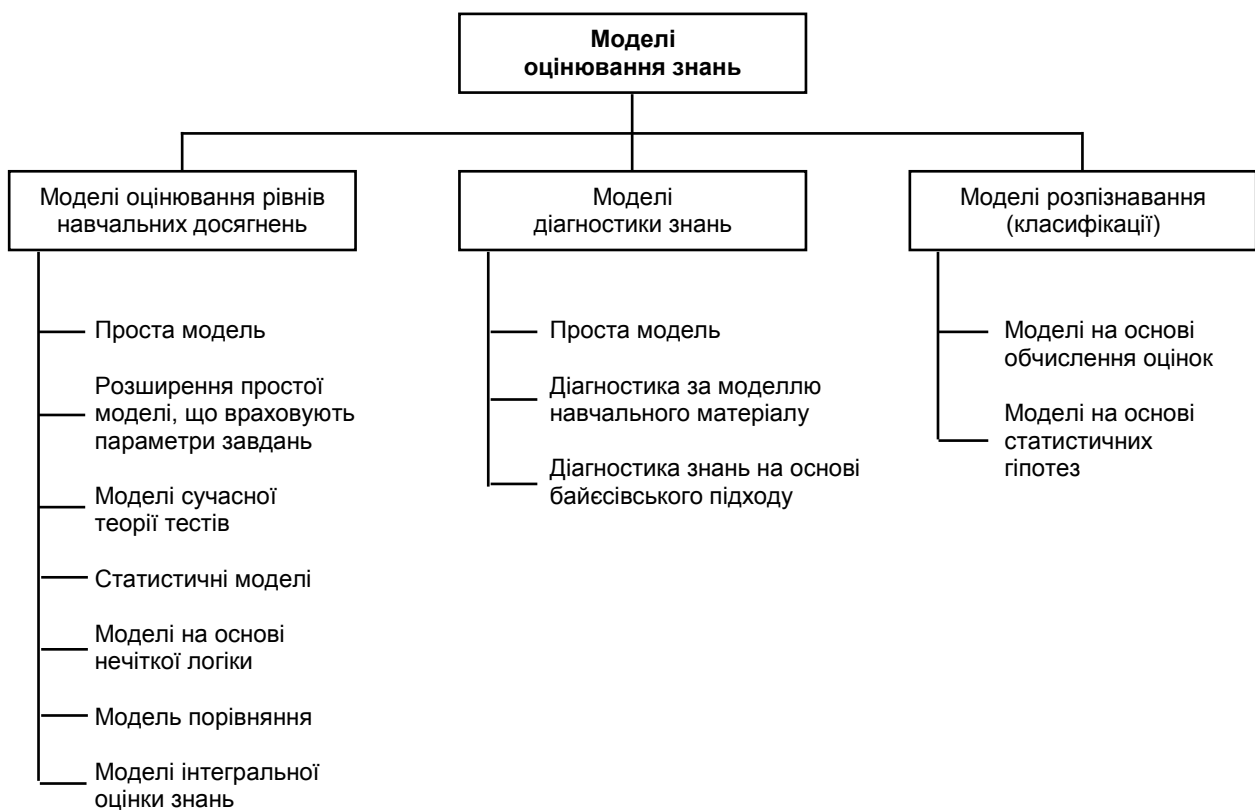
**Моделі оцінювання знань**

Моделі оцінювання рівнів навчальних досягнень

Проста модель

Розширення простої моделі, що враховують параметри завдань

Моделі сучасної теорії тестів

Статистичні моделі

Моделі на основі нечіткої логіки

Модель порівняння

Моделі інтегральної оцінки знань

Моделі діагностики знань

Проста модель

Діагностика за моделлю навчального матеріалу

Діагностика знань на основі байєсівського підходу

Моделі розпізнавання (класифікації)

Моделі на основі обчислення оцінок

Моделі на основі статистичних гіпотез